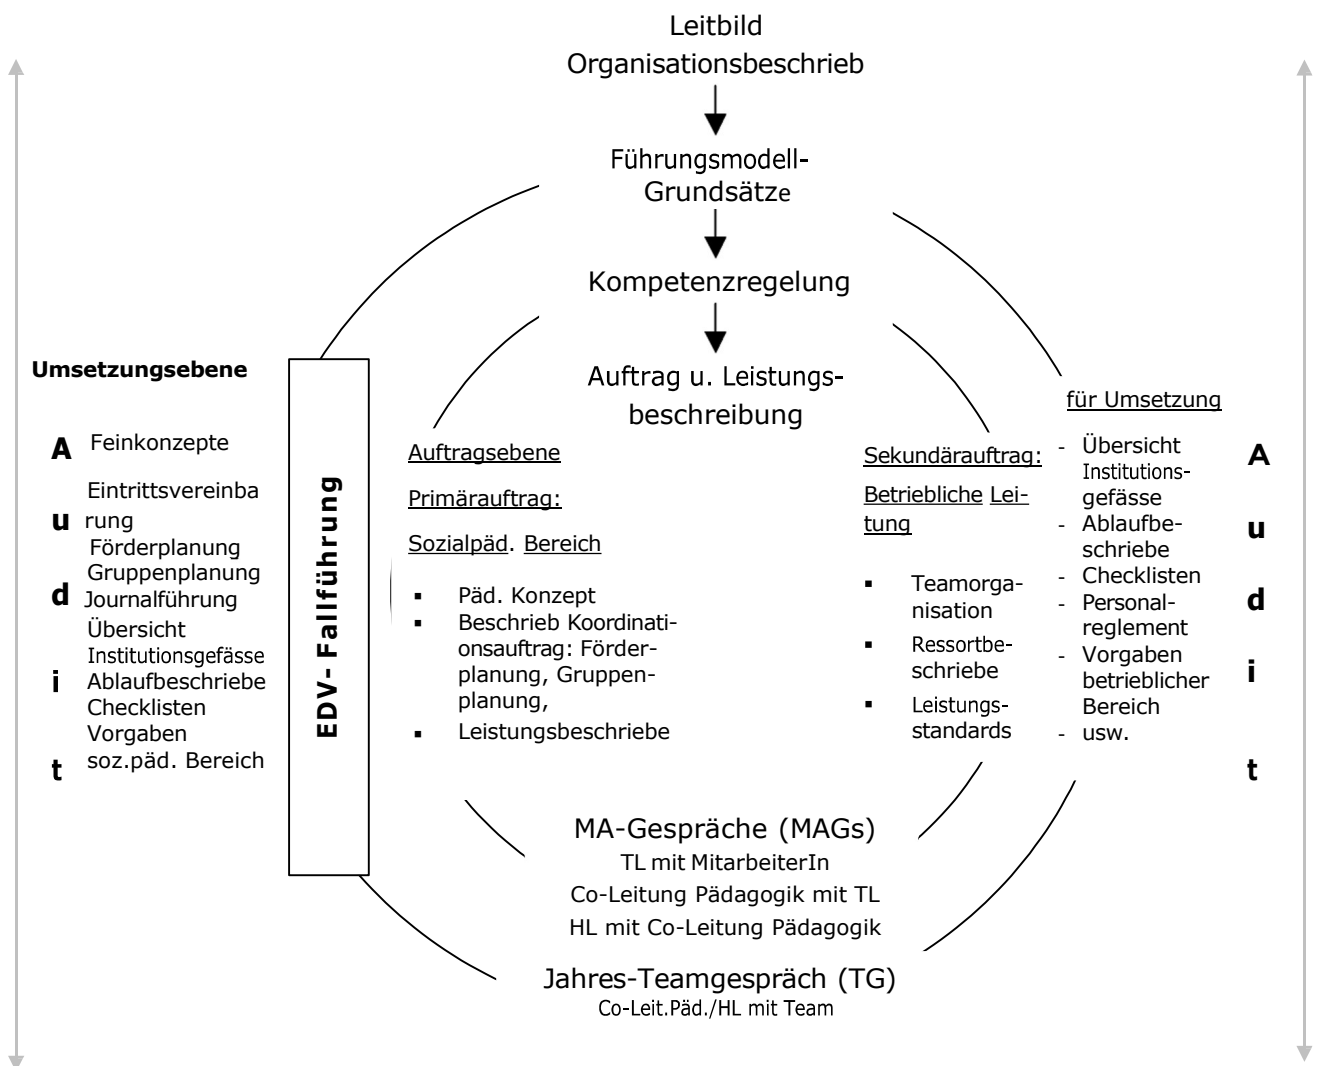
Leitbild
Organisationsbeschrieb

Führungsmodell-
Grundsätze

Kompetenzregelung

Auftrag u. Leistungsbeschreibung

Umsetzungsebene

A
u
d
i
t

Feinkonzepte
Eintrittsvereinbarung
Förderplanung
Gruppenplanung
Journalführung
Übersicht
Institutionsgefässe
Ablaufbeschriebe
Checklisten
Vorgaben
soz.päd. Bereich

EDV- Fallführung

Auftragsebene

Primärauftrag:

Sozialpäd. Bereich

- Päd. Konzept
- Beschrieb Koordinationsauftrag: Förderplanung, Gruppenplanung,
- Leistungsbeschriebe

Sekundärauftrag:

Betriebliche Leitung

- Teamorganisation
- Ressortbeschriebe
- Leistungsstandards

für Umsetzung

- Übersicht Institutionsgefässe
- Ablaufbeschriebe
- Checklisten
- Personalreglement
- Vorgaben betrieblicher Bereich
- usw.

A
u
d
i
t

MA-Gespräche (MAGs)
TL mit MitarbeiterIn
Co-Leitung Pädagogik mit TL
HL mit Co-Leitung Pädagogik

Jahres-Teamgespräch (TG)
Co-Leit.Päd./HL mit Team